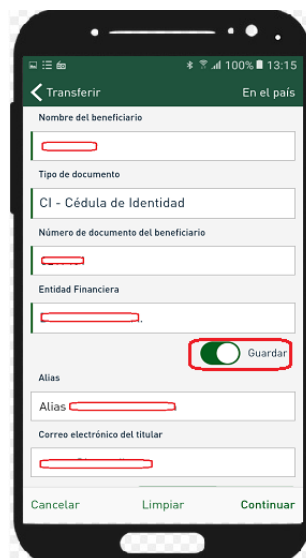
100% 13:15

Transferir

En el país

Nombre del beneficiario

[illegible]

Tipo de documento

CI - Cédula de Identidad

Número de documento del beneficiario

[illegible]

Entidad Financiera

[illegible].

Guardar

Alias

Alias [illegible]

Correo electrónico del titular

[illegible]

Cancelar

Limpiar

Continuar